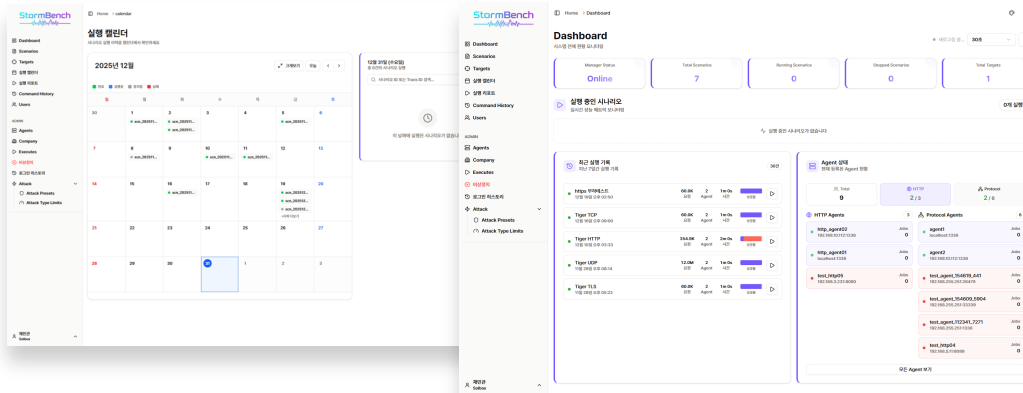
StormBench

Home > calendar

Dashboard
Scenarios
Targets
실행 캘린더
실행 리포트
Command History
Users

ADMIN
Agents
Company
Executes
비상중지
로그인 히스토리
Attack
Attack Presets
Attack Type Limits

재은경
Solbox

실행 캘린더
시나리오 실행 이력을 캘린더에서 확인하세요

2025년 12월
크게보기
오늘

| 일 | 월 | 화 | 수 | 목 | 금 | 토 |
|---|---|---|---|---|---|---|
| 30 | 1 | 2 | 3 | 4 | 5 | 6 |
| 7 | 8 | 9 | 10 | 11 | 12 | 13 |
| 14 | 15 | 16 | 17 | 18 | 19 | 20 |
| 21 | 22 | 23 | 24 | 25 | 26 | 27 |
| 28 | 29 | 30 | 31 | 1 | 2 | 3 |

12월 31일 (수요일)
이 날에 실행된 시나리오가 없습니다

StormBench

Home > Dashboard

Dashboard
Scenarios
Targets
실행 캘린더
실행 리포트
Command History
Users

ADMIN
Agents
Company
Executes
비상중지
로그인 히스토리
Attack
Attack Presets
Attack Type Limits

재은경
Solbox

Dashboard
시스템 전체 현황 모니터링

30초

| Manager Status | Total Scenarios | Running Scenarios | Stopped Scenarios | Total Targets |
|---|---|---|---|---|
| Online | 7 | 0 | 0 | 1 |

실행 중인 시나리오
실시간 실행 제어 및 모니터링
D개 실행
실행 중인 시나리오가 없습니다

최근 실행 기록
지난 7일간 실행 기록
3건

https 부하테스트 66.6K 2 Agent 1m 0s 성공
Tiger TCP 66.6K 2 Agent 1m 0s 성공
Tiger HTTP 244.6K 2 Agent 2m 0s 성공
Tiger UDP 12.0M 2 Agent 1m 0s 성공
Tiger TLS 66.6K 2 Agent 1m 0s 성공

Agent 상태
현재 등록된 Agent 현황

Total 9
HTTP 2 / 3
Protocol 2 / 6

HTTP Agents 3
http_agent02 Jobs 0
http_agent01 Jobs 0
test_http05 Jobs 0

Protocol Agents 6
agent1 Jobs 0
agent2 Jobs 0
test_agent_154618_441 Jobs 0
test_agent_154609_5904 Jobs 0
test_agent_112341_7271 Jobs 0
test_http04 Jobs 0

모든 Agent 보기